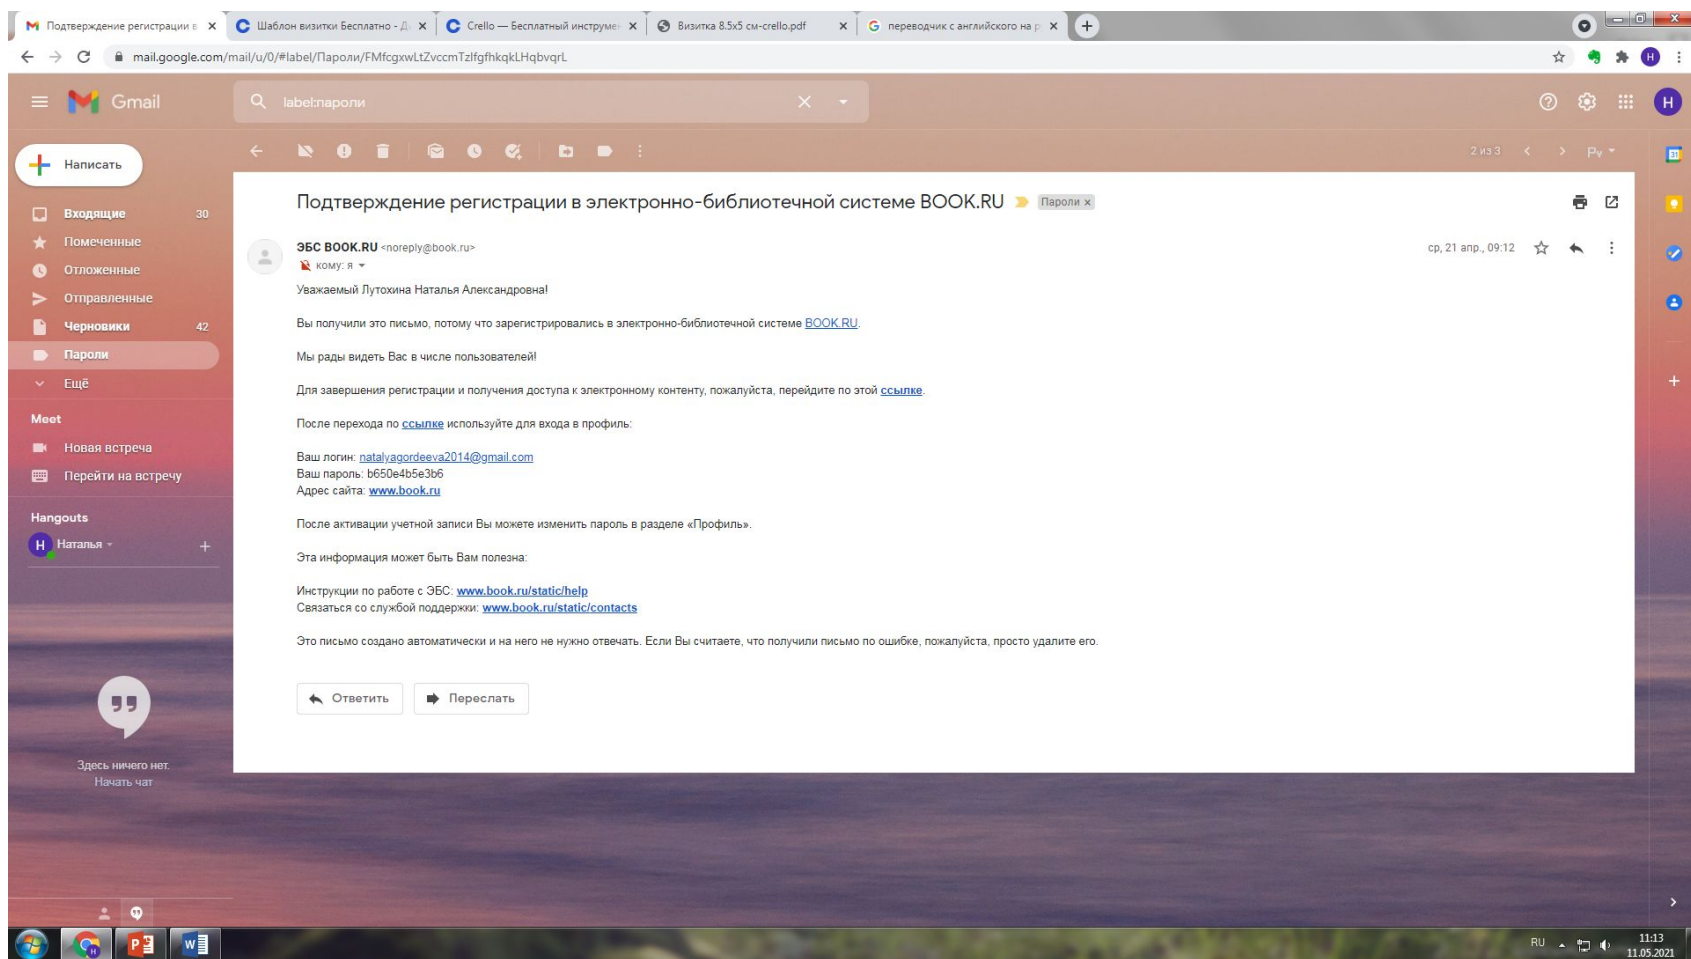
Подтверждение регистрации в × | Шаблон визитки Бесплатно - Д × | Crello — Бесплатный инструмен × | Визитка 8.5x5 см-crello.pdf × | переводчик с английского на р ×

mail.google.com/mail/u/0/#label/Пароли/FMfcgxwLtZvccmTzlfgfhkqkLHqbvqrL

Gmail

label:пароли

Написать

Входящие 30
Помеченные
Отложенные
Отправленные
Черновики 42
Пароли
Ещё

Meet
Новая встреча
Перейти на встречу

Hangouts
Наталья

Здесь ничего нет.
Начать чат

2 из 3 Ру

Подтверждение регистрации в электронно-библиотечной системе BOOK.RU Пароли ×

ЭБС BOOK.RU <noreply@book.ru>
кому: я

ср, 21 апр., 09:12

Уважаемый Лутохина Наталья Александровна!

Вы получили это письмо, потому что зарегистрировались в электронно-библиотечной системе BOOK.RU.

Мы рады видеть Вас в числе пользователей!

Для завершения регистрации и получения доступа к электронному контенту, пожалуйста, перейдите по этой ссылке.

После перехода по ссылке используйте для входа в профиль:

Ваш логин: natalyagordeeva2014@gmail.com
Ваш пароль: b650e4b5e3b6
Адрес сайта: www.book.ru

После активации учетной записи Вы можете изменить пароль в разделе «Профиль».

Эта информация может быть Вам полезна:

Инструкции по работе с ЭБС: www.book.ru/static/help
Связаться со службой поддержки: www.book.ru/static/contacts

Это письмо создано автоматически и на него не нужно отвечать. Если Вы считаете, что получили письмо по ошибке, пожалуйста, просто удалите его.

Ответить
Переслать

RU 11:13 11.05.2021